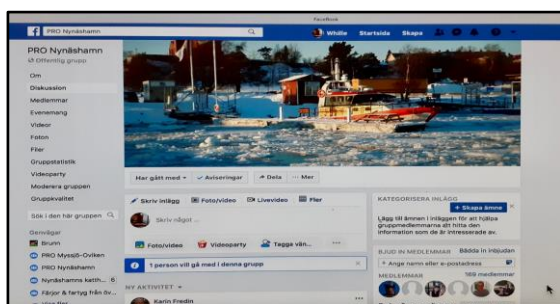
Facebook

PRO Nynäshamn

Whilie Startsida Skapa

PRO Nynäshamn
Offentlig grupp

Om
Diskussion
Medlemmar
Evenemang
Videor
Foton
Filer
Gruppstatistik
Videoparty
Moderera gruppen
Gruppkvalitet

Sök i den här gruppen

Genvägar
Brunn
PRO Myssjö-Oviken
PRO Nynäshamn
Nynäshamns katth... 6
Färjor & fartyg från öv...

Har gått med · Aviseringar · Dela · Mer

Skriv inlägg Foto/video Livevideo Fler

Skriv något ...

Foto/video Videoparty Tagga vän...

1 person vill gå med i denna grupp

NY AKTIVITET
Karin Fredin

KATEGORISERA INLÄGG
+ Skapa ämne
Lägg till ämnen i inläggen för att hjälpa gruppmedlemmarna att hitta den information som de är intresserade av.

BJUD IN MEDLEMMAR Bädda in inbjudan
+ Ange namn eller e-postadress

MEDLEMMAR 169 medlemmar